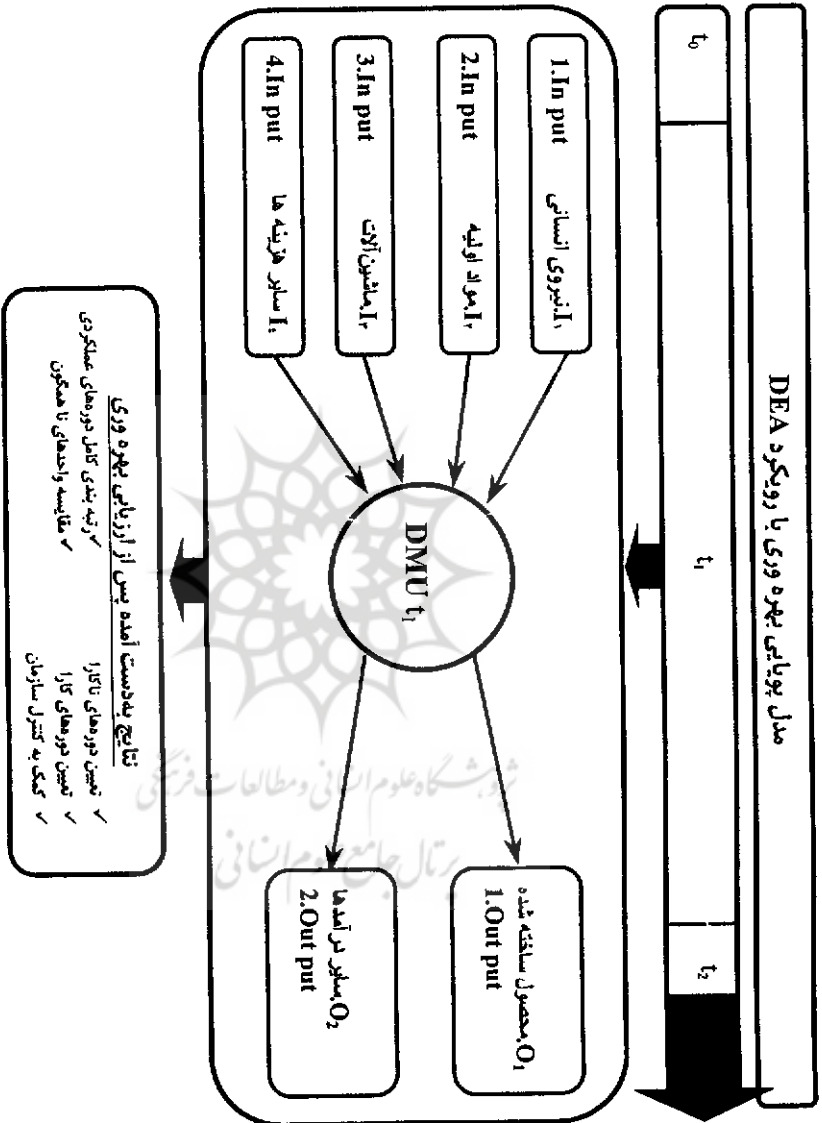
مدل پویایی بهره وری با رویکرد DEA

$t_0$

$t_1$

$t_2$

1.In put
$I_1$.نیروی انسانی

2.In put
$I_2$.مواد اولیه

3.In put
$I_3$.ماشین آلات

4.In put
$I_4$.سایر هزینه ها

DMU $t_1$

1.Out put
$O_1$.محصول ساخته شده

2.Out put
$O_2$.سایر درآمدها

نتایج بدست آمده پس از ارزیابی بهره وری
✓ تعیین دوره های ناکارا
✓ تعیین دوره های کارا
✓ کمک به کنترل سازمان
✓ رتبه بندی کامل دوره های عملکردی
✓ مقایسه واحدهای نا همگون

پژوهشگاه علوم انسانی و مطالعات فرهنگی
پرتال جامع علوم انسانی